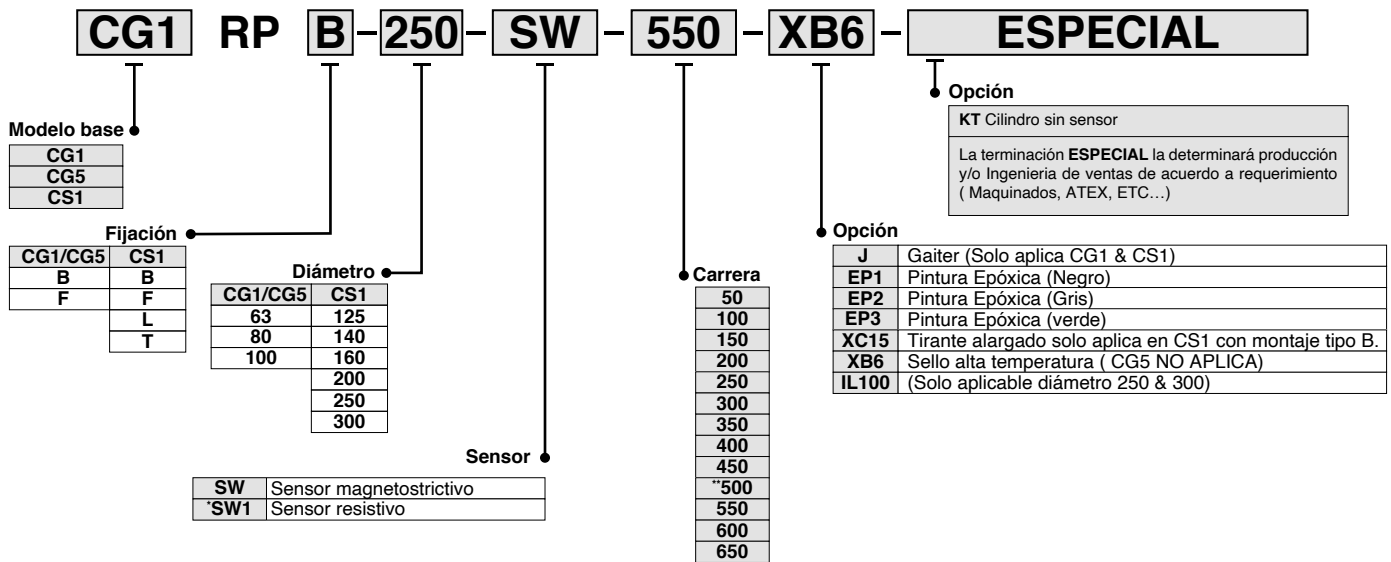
CG1 RP B – 250 – SW – 550 – XB6 – ESPECIAL

Opción

KT Cilindro sin sensor

La terminación ESPECIAL la determinará producción y/o Ingenieria de ventas de acuerdo a requerimiento ( Maquinados, ATEX, ETC…)

Modelo base

| CG1 |
|---|
| CG5 |
| CS1 |

Fijación

| CG1/CG5 | CS1 |
|---|---|
| B | B |
| F | F |
| | L |
| | T |

Diámetro

| CG1/CG5 | CS1 |
|---|---|
| 63 | 125 |
| 80 | 140 |
| 100 | 160 |
| | 200 |
| | 250 |
| | 300 |

Sensor

| SW | Sensor magnetostrictivo |
|---|---|
| *SW1 | Sensor resistivo |

Carrera

| 50 |
|---|
| 100 |
| 150 |
| 200 |
| 250 |
| 300 |
| 350 |
| 400 |
| 450 |
| **500 |
| 550 |
| 600 |
| 650 |

Opción

| J | Gaiter (Solo aplica CG1 & CS1) |
|---|---|
| EP1 | Pintura Epóxica (Negro) |
| EP2 | Pintura Epóxica (Gris) |
| EP3 | Pintura Epóxica (verde) |
| XC15 | Tirante alargado solo aplica en CS1 con montaje tipo B. |
| XB6 | Sello alta temperatura ( CG5 NO APLICA) |
| IL100 | (Solo aplicable diámetro 250 & 300) |